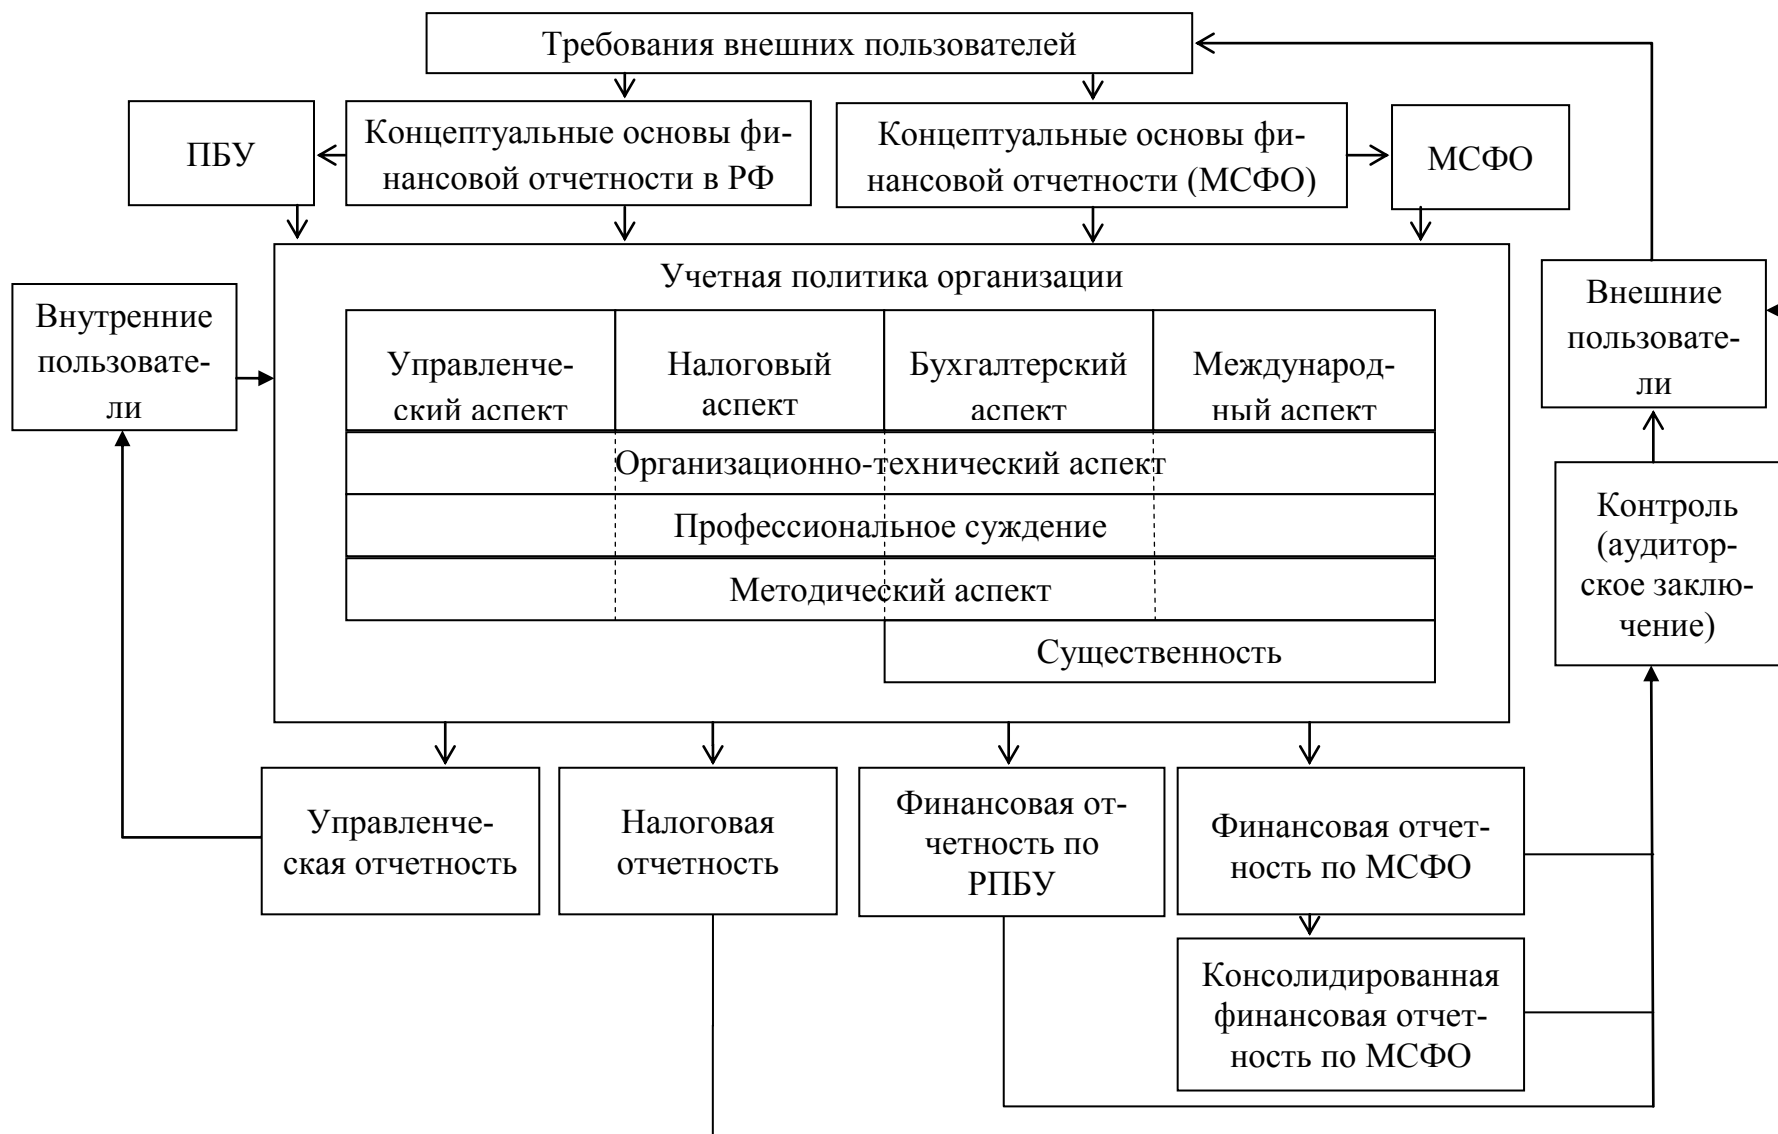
Требования внешних пользователей

ПБУ

Концептуальные основы финансовой отчетности в РФ

Концептуальные основы финансовой отчетности (МСФО)

МСФО

Учетная политика организации

Внутренние пользователи

Управленческий аспект

Налоговый аспект

Бухгалтерский аспект

Международный аспект

Организационно-технический аспект

Профессиональное суждение

Методический аспект

Существенность

Внешние пользователи

Контроль (аудиторское заключение)

Управленческая отчетность

Налоговая отчетность

Финансовая отчетность по РПБУ

Финансовая отчетность по МСФО

Консолидированная финансовая отчетность по МСФО